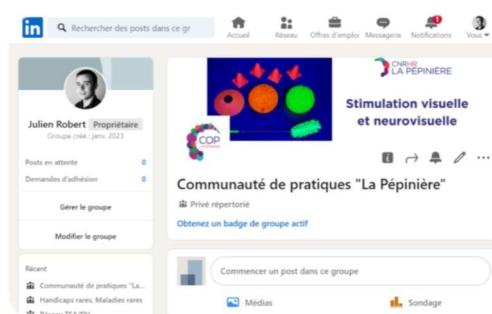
in Rechercher des posts dans ce gr

Accueil Réseau Offres d'emploi Messagerie Notifications 1 Vous

Julien Robert Propriétaire
Groupe créé : janv. 2023

Posts en attente 0
Demandes d'adhésion 0

Gérer le groupe

Modifier le groupe

Récent
Communauté de pratiques "La...
Handicaps rares, Maladies rares
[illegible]

CNRHR LA PÉPINIÈRE

Stimulation visuelle et neurovisuelle

COP

Communauté de pratiques "La Pépinière"

Privé répertorié

Obtenez un badge de groupe actif

Commencer un post dans ce groupe

Médias

Sondage